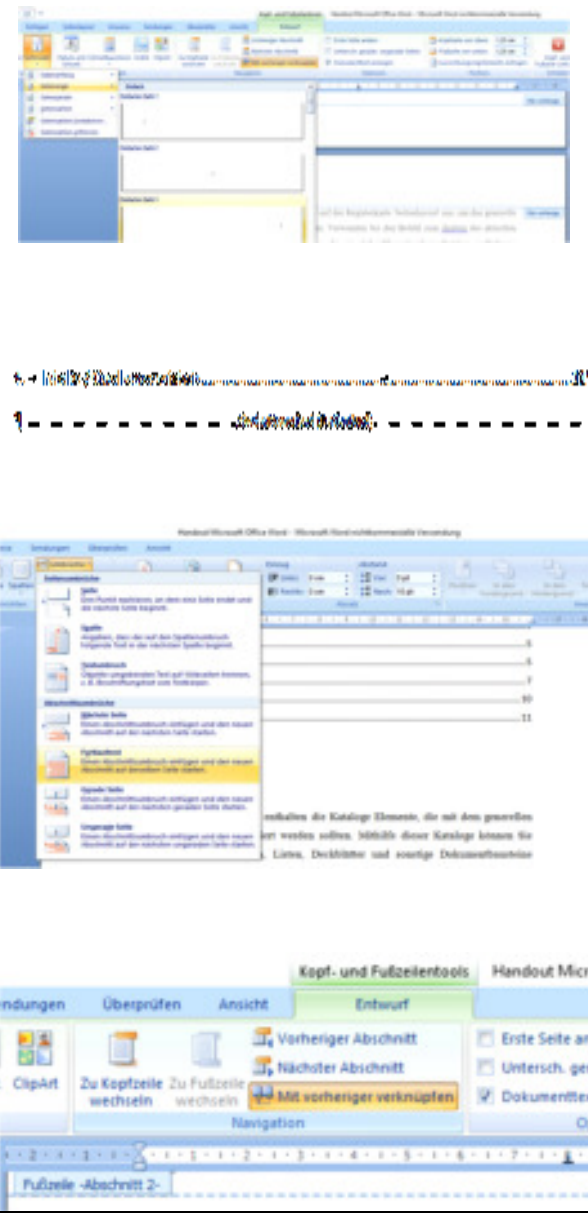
Handout Microsoft Office Word - Microsoft Word nichtkommerzielle Verwendung

Seitenumbrüche

Seite

Spalte

Textumbruch

Abschnittsumbrüche

Nächste Seite

Fortlaufend

Gerade Seite

Ungerade Seite

enthalten die Kataloge Elemente, die mit dem generellen

werden sollten. Mithilfe dieser Kataloge können Sie

Listen, Deckblätter und sonstige Dokumentbausteine

Kopf- und Fußzeilentools | Handout Micr

endungen | Überprüfen | Ansicht | Entwurf

ClipArt | Zu Kopfzeile wechseln | Zu Fußzeile wechseln | Vorheriger Abschnitt | Nächster Abschnitt | Mit vorheriger verknüpfen | Erste Seite an | Untersch. ge | Dokumentte

Navigation

Fußzeile -Abschnitt 2-